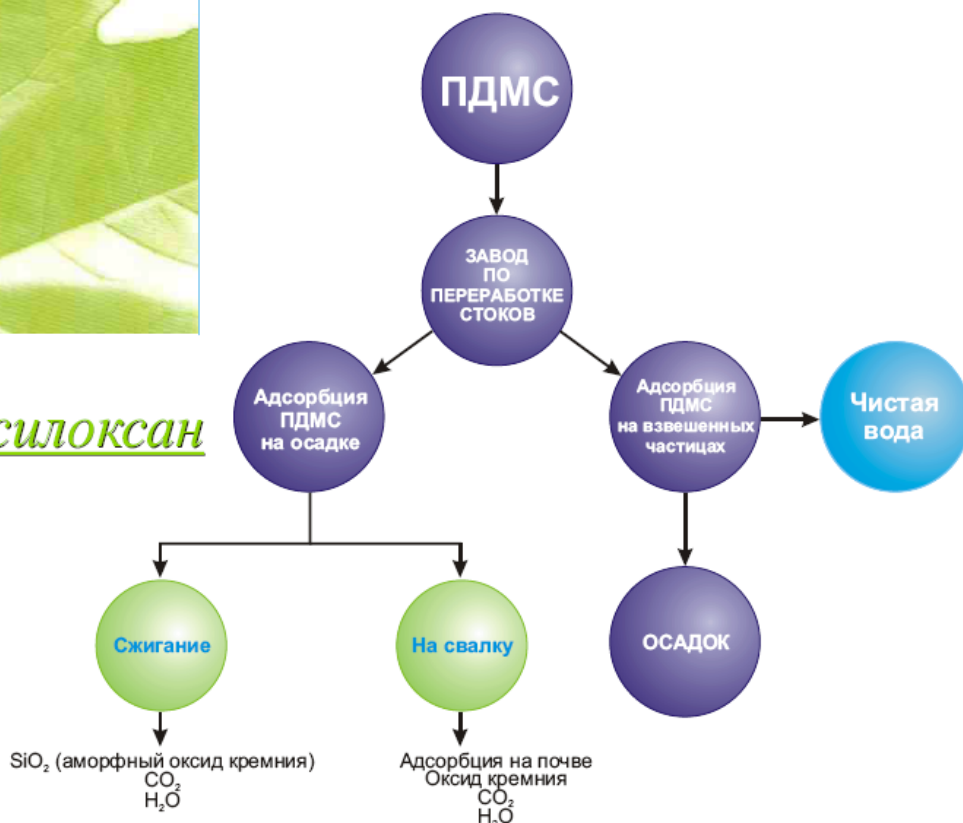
силоксан

ПДМС

ЗАВОД ПО ПЕРЕРАБОТКЕ СТОКОВ

Адсорбция ПДМС на осадке

Адсорбция ПДМС на взвешенных частицах

Чистая вода

Сжигание

На свалку

ОСАДОК

$SiO_2$ (аморфный оксид кремния)
$CO_2$
$H_2O$

Адсорбция на почве
Оксид кремния
$CO_2$
$H_2O$